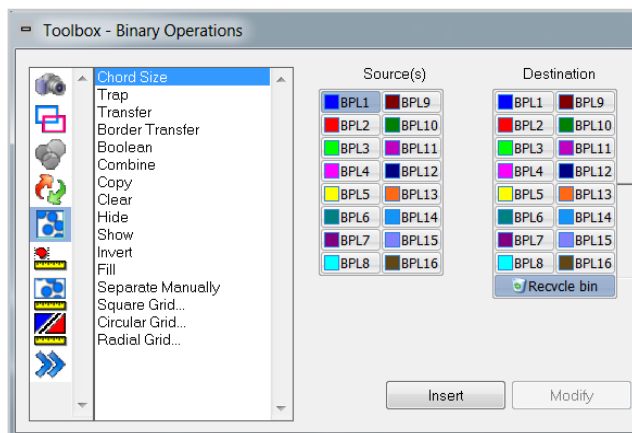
Toolbox - Binary Operations

Chord Size
Trap
Transfer
Border Transfer
Boolean
Combine
Copy
Clear
Hide
Show
Invert
Fill
Separate Manually
Square Grid...
Circular Grid...
Radial Grid...

Source(s)

| | |
|---|---|
| BPL1 | BPL9 |
| BPL2 | BPL10 |
| BPL3 | BPL11 |
| BPL4 | BPL12 |
| BPL5 | BPL13 |
| BPL6 | BPL14 |
| BPL7 | BPL15 |
| BPL8 | BPL16 |

Destination

| | |
|---|---|
| BPL1 | BPL9 |
| BPL2 | BPL10 |
| BPL3 | BPL11 |
| BPL4 | BPL12 |
| BPL5 | BPL13 |
| BPL6 | BPL14 |
| BPL7 | BPL15 |
| BPL8 | BPL16 |

Recycle bin

Insert
Modify